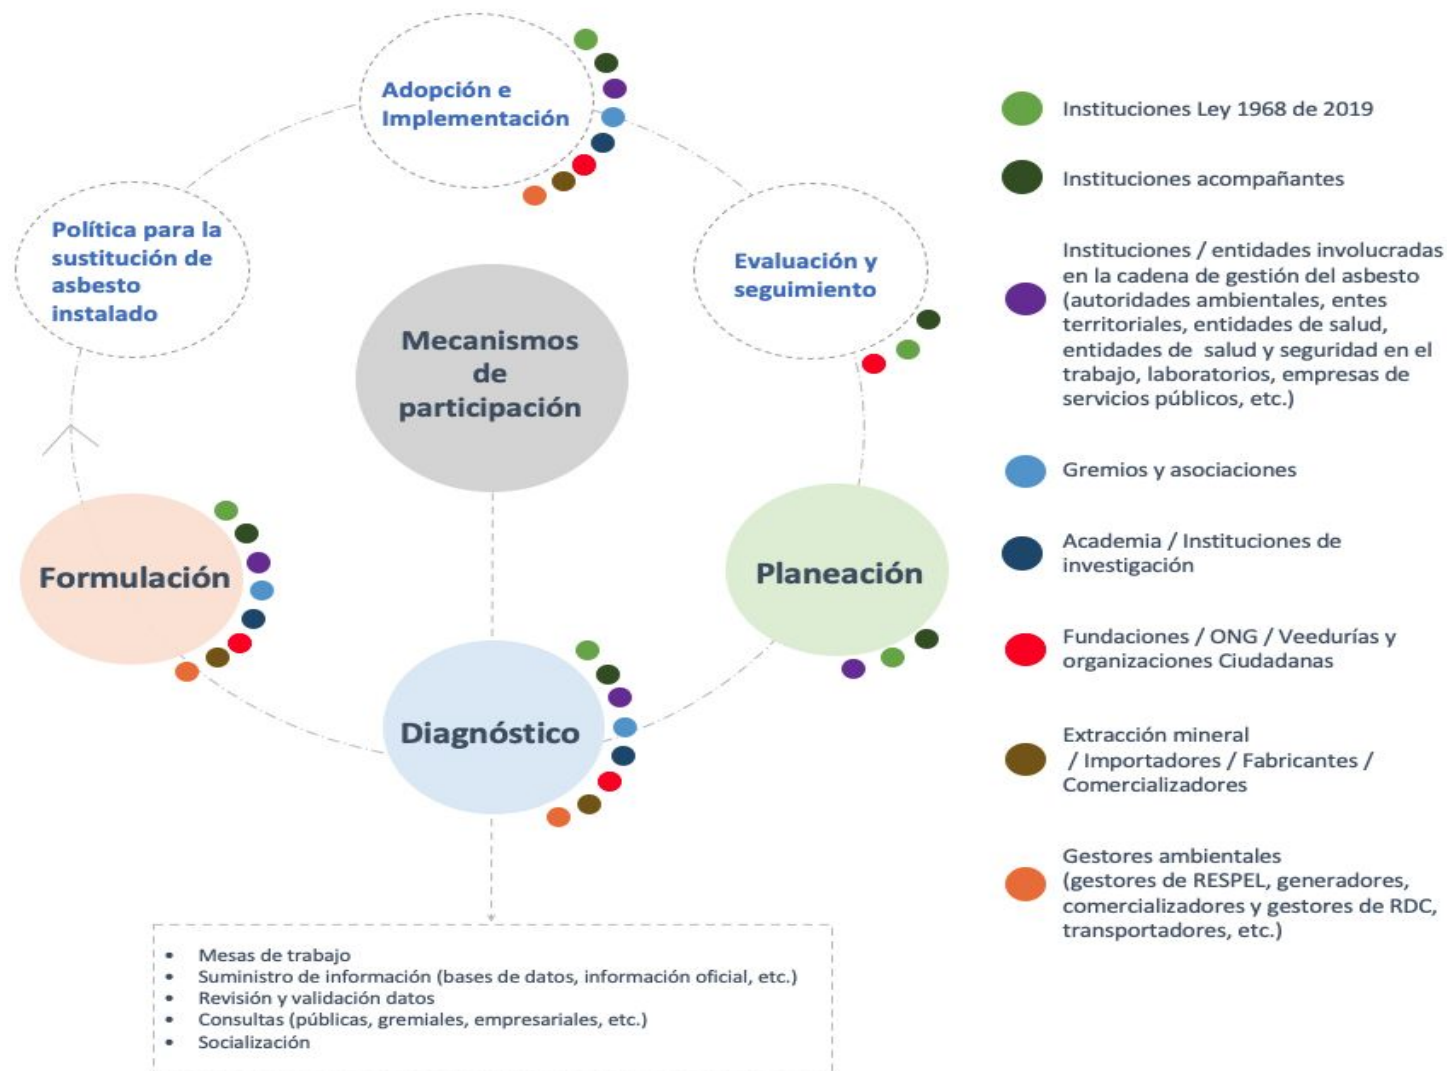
Adopción e Implementación

Política para la sustitución de asbesto instalado

Evaluación y seguimiento

Mecanismos de participación

Formulación

Planeación

Diagnóstico

- Mesas de trabajo
- Suministro de información (bases de datos, información oficial, etc.)
- Revisión y validación datos
- Consultas (públicas, gremiales, empresariales, etc.)
- Socialización

Instituciones Ley 1968 de 2019

Instituciones acompañantes

Instituciones / entidades involucradas en la cadena de gestión del asbesto (autoridades ambientales, entes territoriales, entidades de salud, entidades de salud y seguridad en el trabajo, laboratorios, empresas de servicios públicos, etc.)

Gremios y asociaciones

Academia / Instituciones de investigación

Fundaciones / ONG / Veedurías y organizaciones Ciudadanas

Extracción mineral / Importadores / Fabricantes / Comercializadores

Gestores ambientales (gestores de RESPEL, generadores, comercializadores y gestores de RDC, transportadores, etc.)